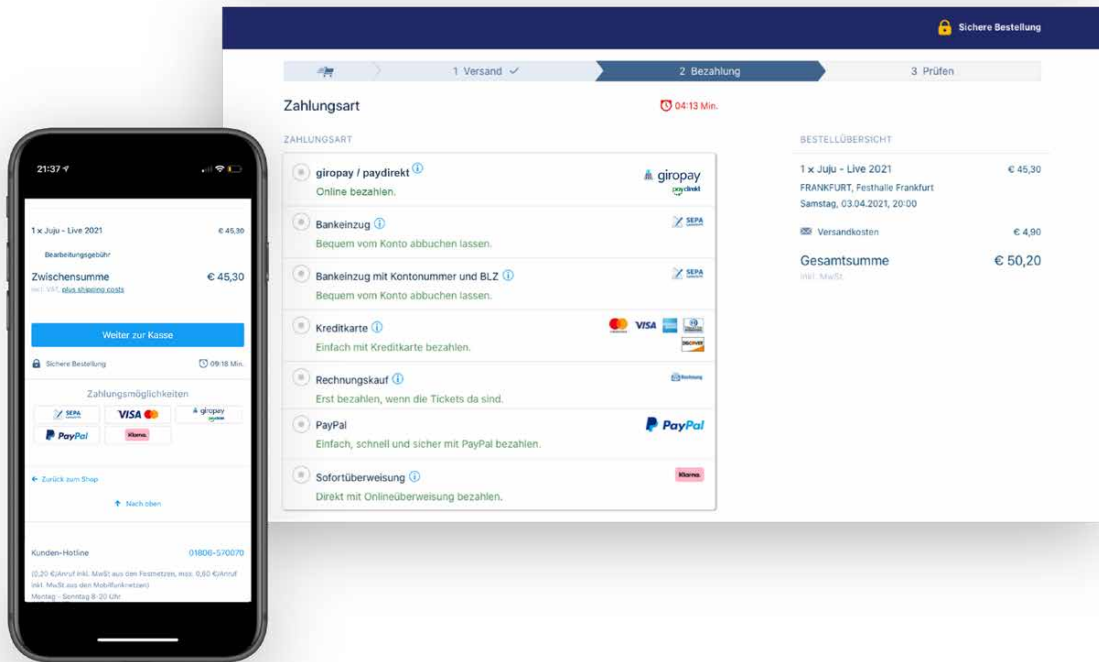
Sichere Bestellung

1 Versand ✓
2 Bezahlung
3 Prüfen

Zahlungsart
04:13 Min.

ZAHLUNGSART

giropay / paydirekt ⓘ
Online bezahlen.
giropay
paydirekt

Bankeinzug ⓘ
Bequem vom Konto abbuchen lassen.
SEPA

Bankeinzug mit Kontonummer und BLZ ⓘ
Bequem vom Konto abbuchen lassen.
SEPA

Kreditkarte ⓘ
Einfach mit Kreditkarte bezahlen.
VISA
DISCOVER

Rechnungskauf ⓘ
Erst bezahlen, wenn die Tickets da sind.
Rechnung

PayPal
Einfach, schnell und sicher mit PayPal bezahlen.
PayPal

Sofortüberweisung ⓘ
Direkt mit Onlineüberweisung bezahlen.
Klarna.

BESTELLÜBERSICHT

1 x Juju - Live 2021
€ 45,30
FRANKFURT, Festhalle Frankfurt
Samstag, 03.04.2021, 20:00

Versandkosten
€ 4,90

Gesamtsumme
€ 50,20
inkl. MwSt.

21:37

1 x Juju - Live 2021
€ 45,30
Bearbeitungsgebühr

Zwischensumme
€ 45,30
incl. VAT, plus shipping costs

Weiter zur Kasse

Sichere Bestellung
09:18 Min.

Zahlungsmöglichkeiten
SEPA
VISA
giropay
PayPal
Klarna.

← Zurück zum Shop

↑ Nach oben

Kunden-Hotline
01806-570070
(0,20 €/Anruf inkl. MwSt. aus den Festnetzen, max. 0,60 €/Anruf inkl. MwSt. aus den Mobilfunknetzen)
Montag - Sonntag 8-20 Uhr